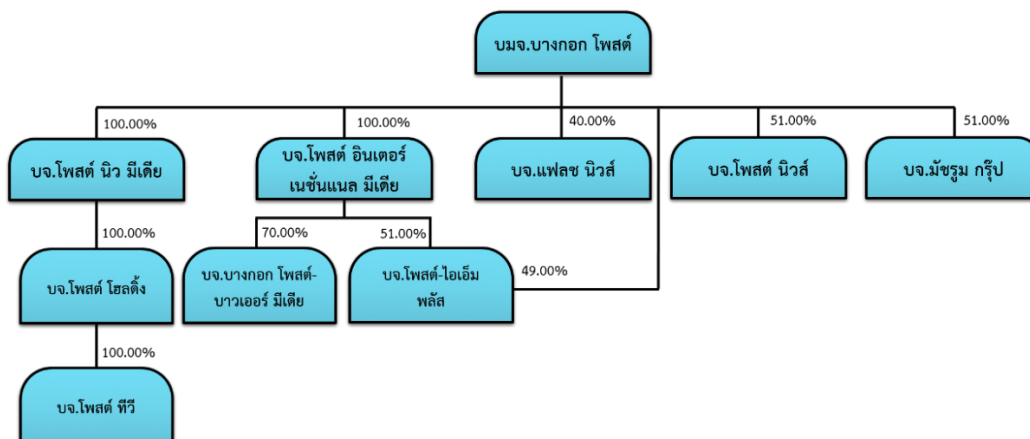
บมจ.บางกอก โพสต์

100.00%
บจ.โพสต์ นิว มีเดีย

100.00%
บจ.โพสต์ อินเตอร์เนชั่นแนล มีเดีย

40.00%
บจ.แฟลช นิวส์

51.00%
บจ.โพสต์ นิวส์

51.00%
บจ.มัชรูม กรุ๊ป

100.00%
บจ.โพสต์ โฮลดิ้ง

70.00%
บจ.บางกอก โพสต์-บาวเออร์ มีเดีย

51.00%
บจ.โพสต์-ไอเอ็ม พลัส

49.00%

100.00%
บจ.โพสต์ ทีวี